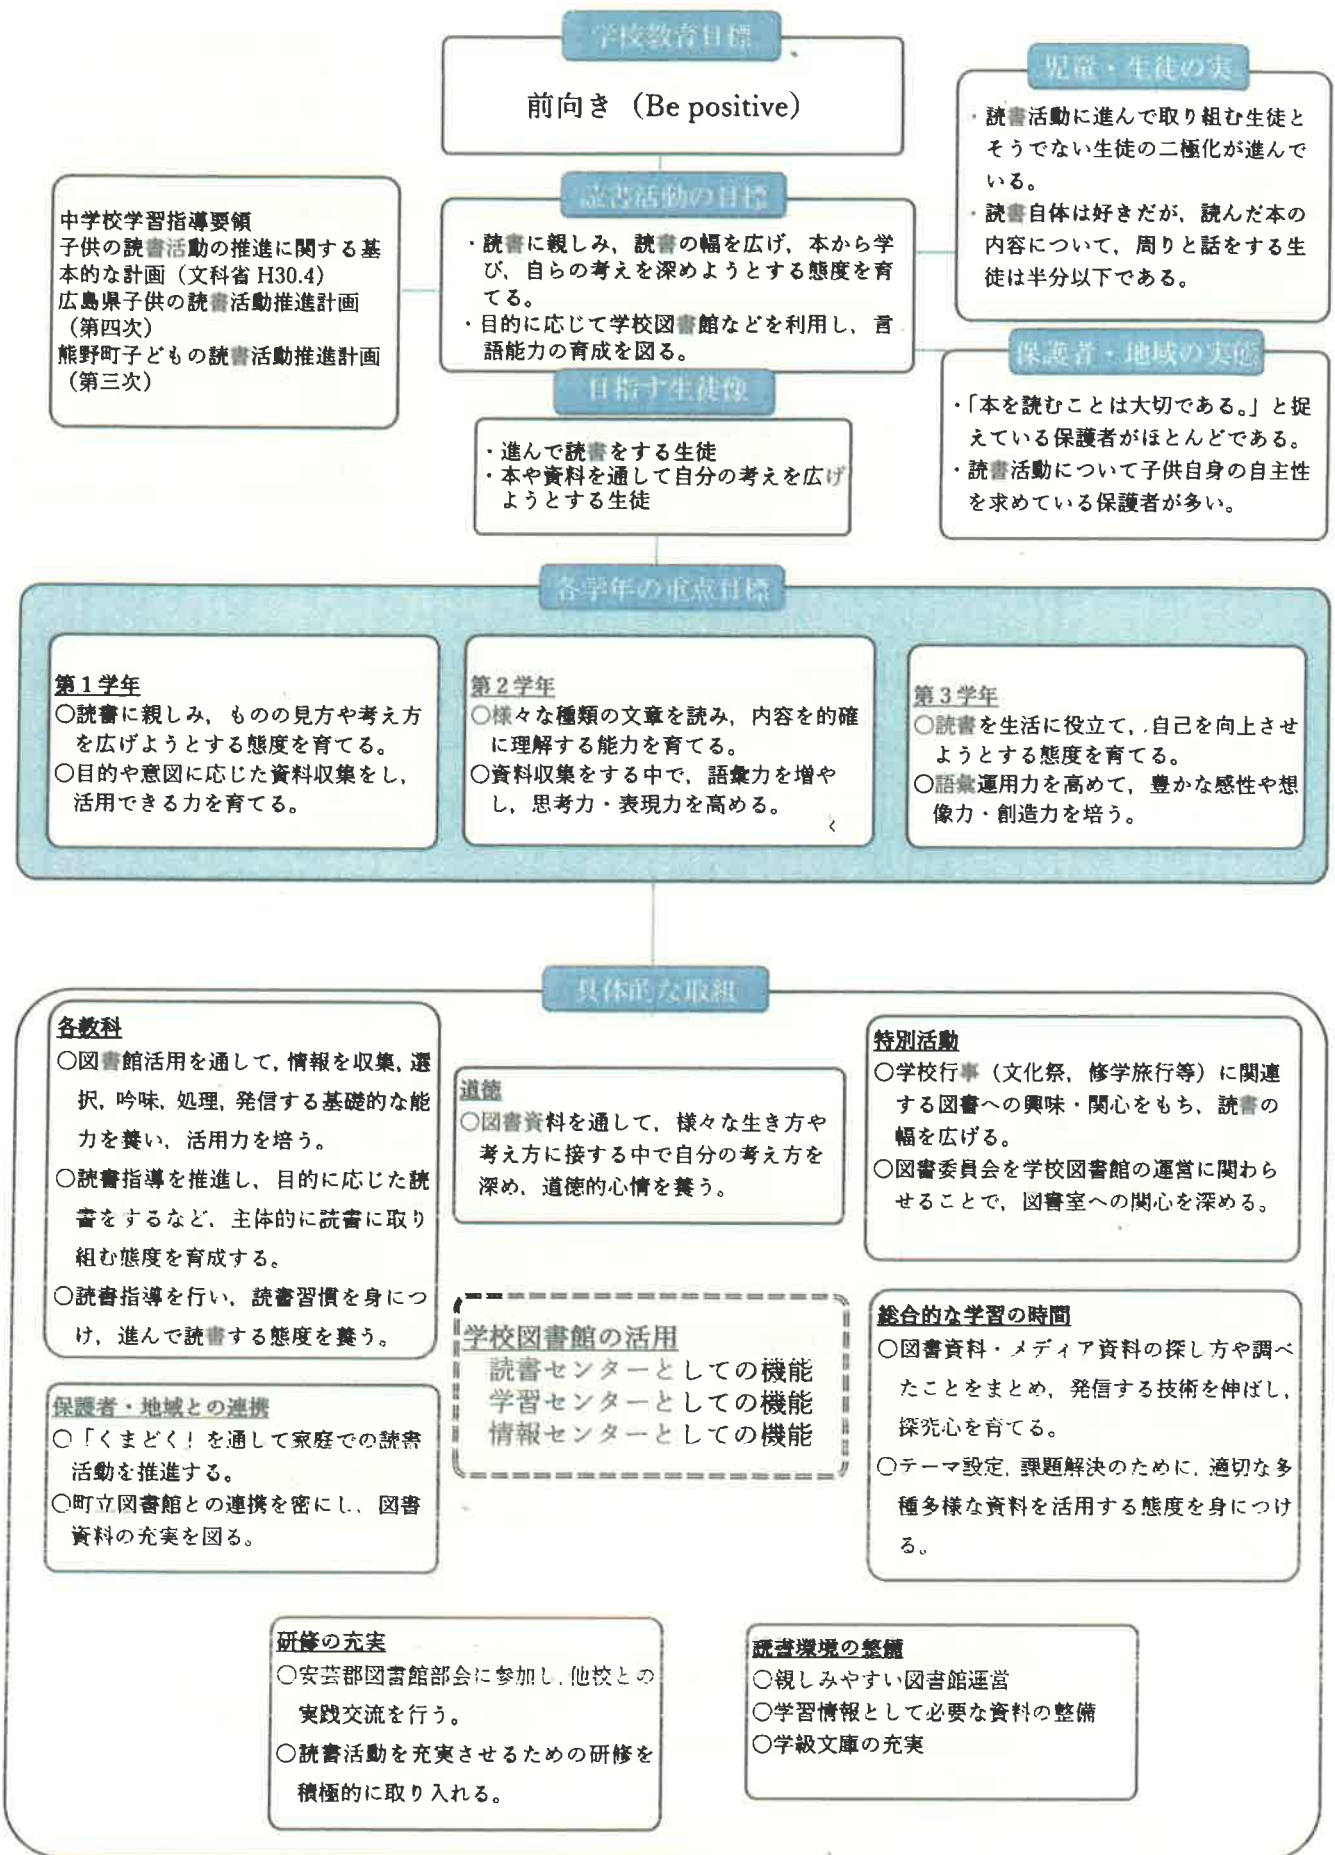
学校教育目標

前向き（Be positive）

児童・生徒の実態

・読書活動に進んで取り組む生徒とそうでない生徒の二極化が進んでいる。
・読書自体は好きだが，読んだ本の内容について，周りと話をする生徒は半分以下である。

中学校学習指導要領
子供の読書活動の推進に関する基本的な計画（文科省 H30.4）
広島県子供の読書活動推進計画（第四次）
熊野町子どもの読書活動推進計画（第三次）

読書活動の目標

・読書に親しみ，読書の幅を広げ，本から学び，自らの考えを深めようとする態度を育てる。
・目的に応じて学校図書館などを利用し，言語能力の育成を図る。

保護者・地域の実態

・「本を読むことは大切である。」と捉えている保護者がほとんどである。
・読書活動について子供自身の自主性を求めている保護者が多い。

目指す生徒像

・進んで読書をする生徒
・本や資料を通して自分の考えを広げようとする生徒

各学年の重点目標

第１学年
○読書に親しみ，ものの見方や考え方を広げようとする態度を育てる。
○目的や意図に応じた資料収集をし，活用できる力を育てる。

第２学年
○様々な種類の文章を読み，内容を的確に理解する能力を育てる。
○資料収集をする中で，語彙力を増やし，思考力・表現力を高める。

第３学年
○読書を生活に役立て，自己を向上させようとする態度を育てる。
○語彙運用力を高めて，豊かな感性や想像力・創造力を培う。

具体的な取組

各教科
○図書館活用を通して，情報を収集，選択，吟味，処理，発信する基礎的な能力を養い，活用力を培う。
○読書指導を推進し，目的に応じた読書をするなど，主体的に読書に取り組む態度を育成する。
○読書指導を行い，読書習慣を身につけ，進んで読書する態度を養う。

道徳
○図書資料を通して，様々な生き方や考え方に接する中で自分の考え方を深め，道徳的心情を養う。

特別活動
○学校行事（文化祭，修学旅行等）に関連する図書への興味・関心をもち，読書の幅を広げる。
○図書委員会を学校図書館の運営に関わらせることで，図書室への関心を深める。

学校図書館の活用
読書センターとしての機能
学習センターとしての機能
情報センターとしての機能

総合的な学習の時間
○図書資料・メディア資料の探し方や調べたことをまとめ，発信する技術を伸ばし，探究心を育てる。
○テーマ設定，課題解決のために，適切な多種多様な資料を活用する態度を身につける。

保護者・地域との連携
○「くまどく」を通して家庭での読書活動を推進する。
○町立図書館との連携を密にし，図書資料の充実を図る。

研修の充実
○安芸郡図書館部会に参加し，他校との実践交流を行う。
○読書活動を充実させるための研修を積極的に取り入れる。

読書環境の整備
○親しみやすい図書館運営
○学習情報として必要な資料の整備
○学級文庫の充実